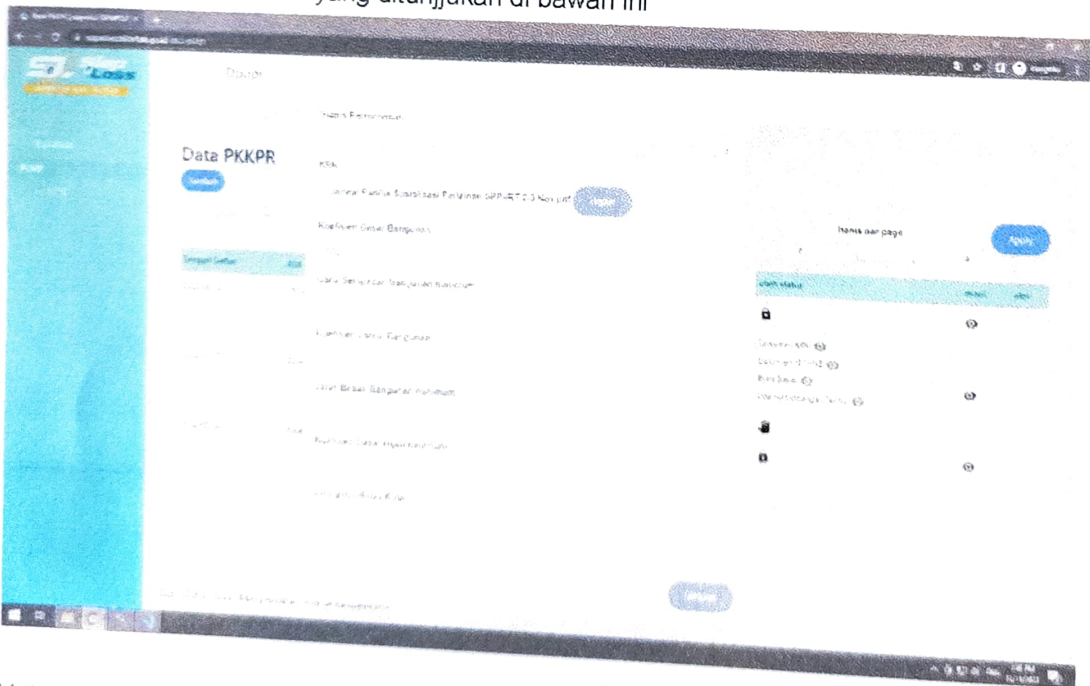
yang ditunjukkan di bawah ini

Loss

Data PKKPR

Tambah

Jenis Permohonan

KRK

Apply

Koefisien Dasar Bangunan

Items per page

Apply

Garis Sempadan Bangunan Minimum

Koefisien Lantai Bangunan

Jarak Bebas Bangunan Minimum

Koefisien Dasar Hijau Minimum

Tambah